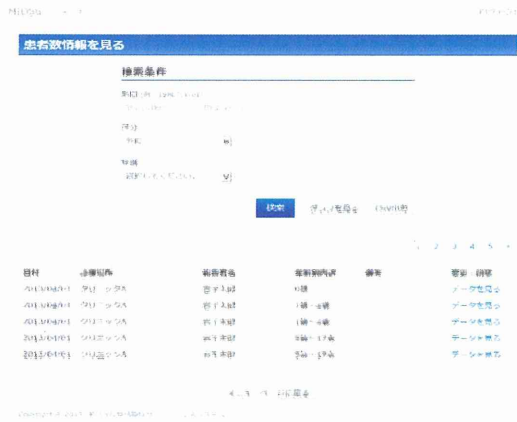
MiGOu

患者数情報を見る

検索条件

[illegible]

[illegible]

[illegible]

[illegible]

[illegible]

検索　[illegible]　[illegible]

1　2　3　4　5

| 日付 | 診療場所 | 報告者名 | 報告時内容 | 備考 | 更新・削除 |
|---|---|---|---|---|---|
| 2013/04/01 | クリニックA | 西 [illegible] | 0 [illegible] | | データを見る |
| 2013/04/01 | クリニックA | 西 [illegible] | 1 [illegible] | | データを見る |
| 2013/04/01 | クリニックA | 西 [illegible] | 1 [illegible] | | データを見る |
| 2013/04/01 | クリニックA | 西 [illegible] | 1 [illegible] | | データを見る |
| 2013/04/01 | クリニックA | 西 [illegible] | 3 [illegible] | | データを見る |

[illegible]